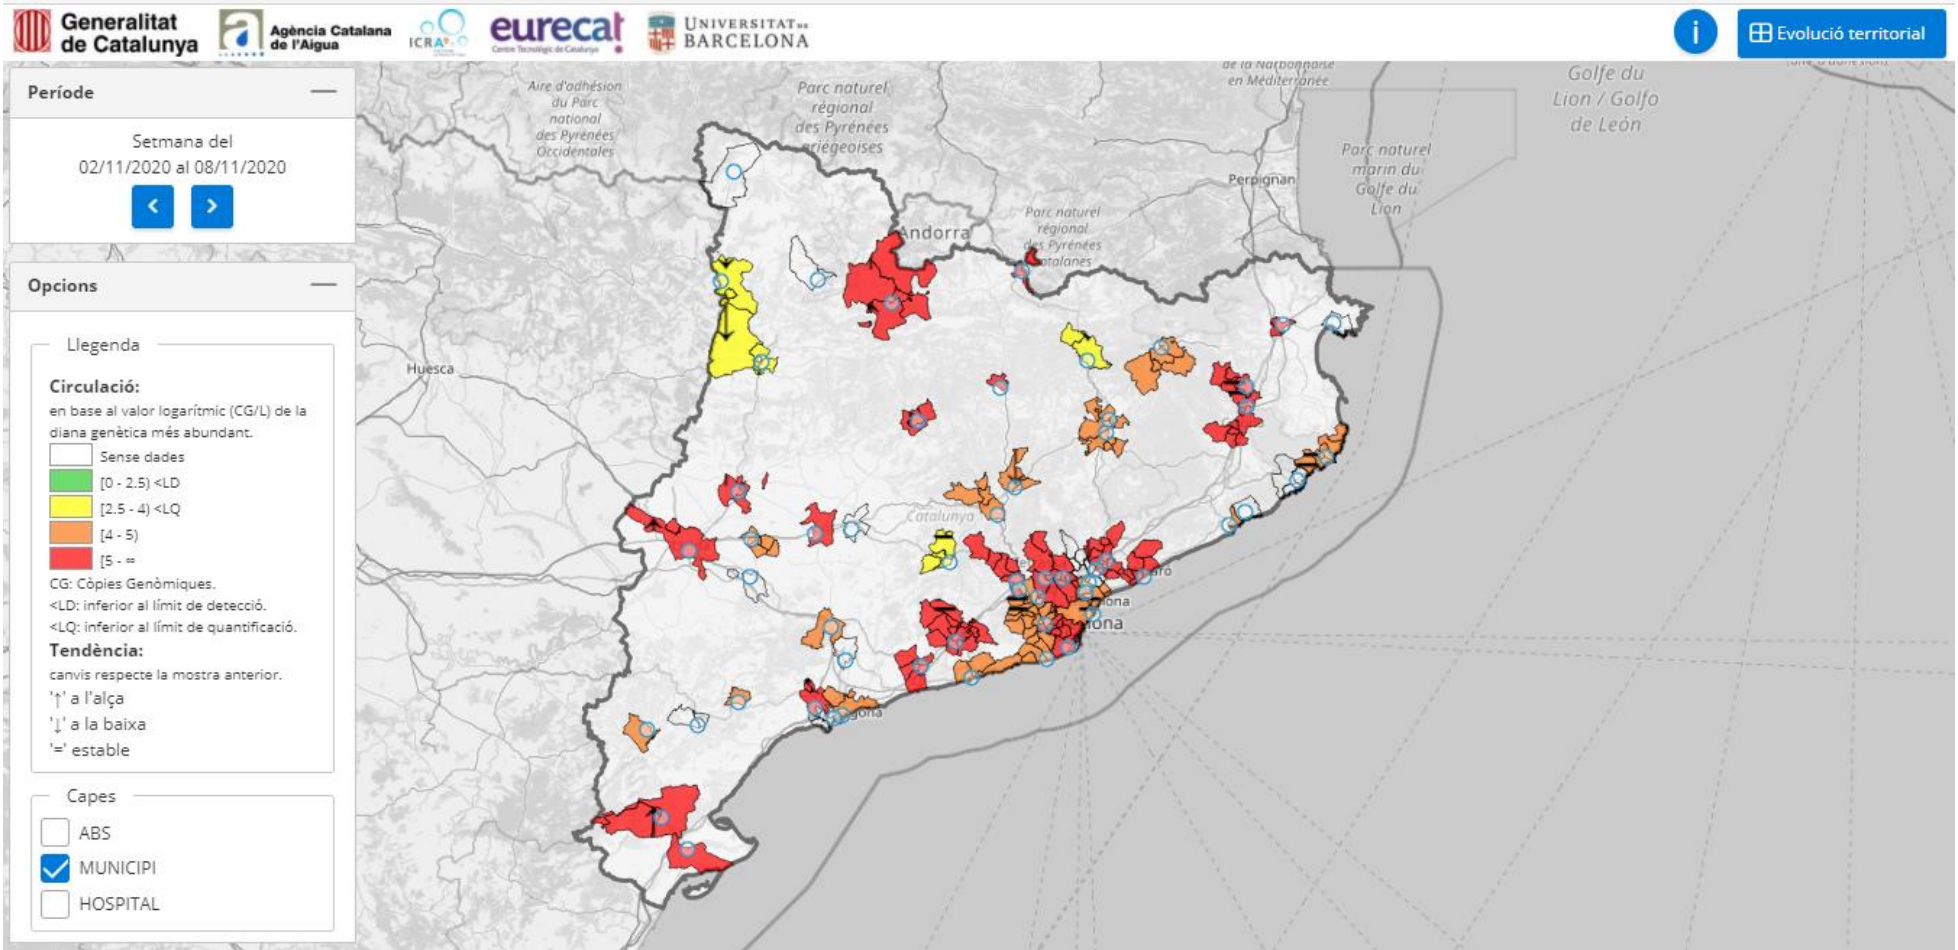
Generalitat de Catalunya
Agència Catalana de l'Aigua
ICRA
eurecat
Centre Tecnològic de Catalunya
UNIVERSITAT DE BARCELONA
i
Evolució territorial

Període —
Setmana del
02/11/2020 al 08/11/2020
‹ ›

Opcions —
Llegenda
Circulació:
en base al valor logarítmic (CG/L) de la diana genètica més abundant.
Sense dades
[0 - 2.5) <LD
[2.5 - 4) <LQ
[4 - 5)
[5 - ∞
CG: Còpies Genòmiques.
<LD: inferior al límit de detecció.
<LQ: inferior al límit de quantificació.
Tendència:
canvis respecte la mostra anterior.
'↑' a l'alça
'↓' a la baixa
'=' estable

Capes
ABS
MUNICIPI
HOSPITAL

Aire d'adhésion du Parc national des Pyrénées Occidentales
Parc naturel régional des Pyrénées Ariégeoises
de la Narbonnaise en Méditerranée
Golfe du Lion / Golfo de León
Parc naturel marin du Golfe du Lion
Perpignan
Andorra
Parc naturel régional des Pyrénées Catalanes
Huesca
Catalunya
ona
lona
gona